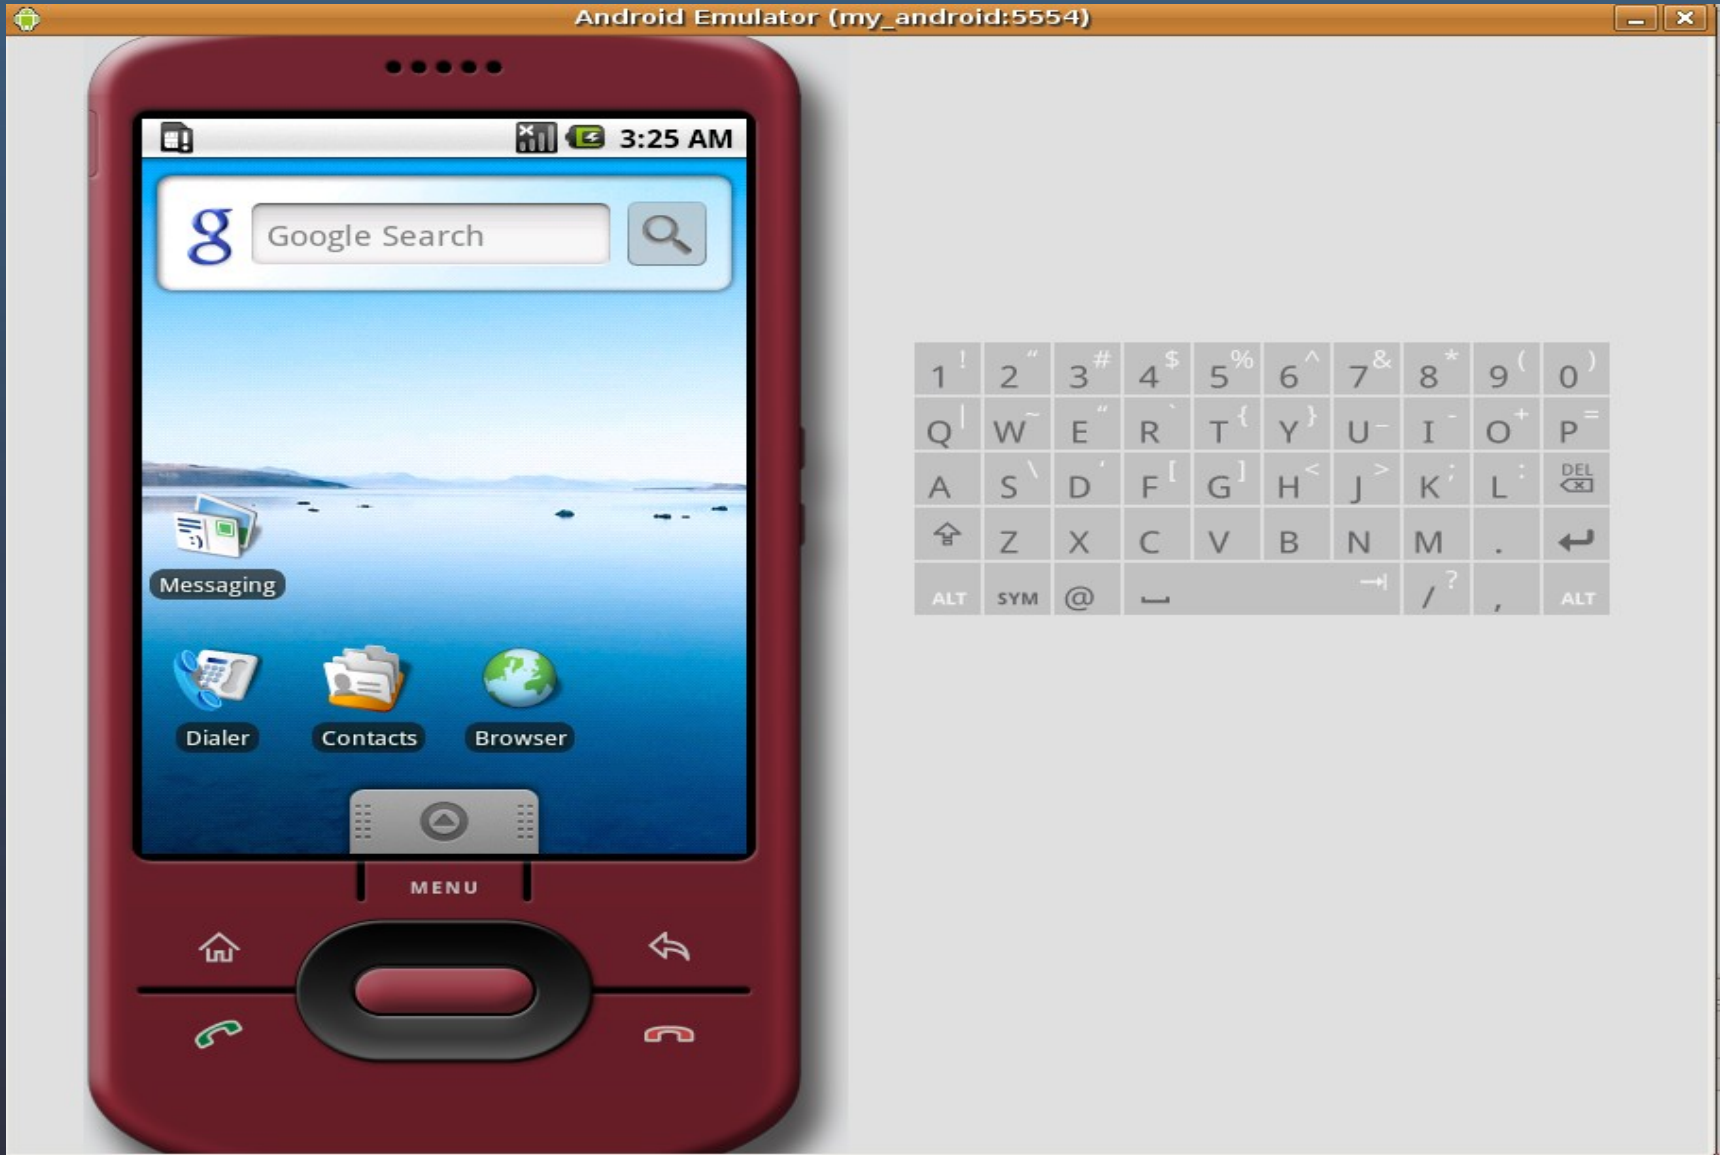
Android Emulator (my_android:5554)

3:25 AM

Google Search

Messaging

Dialer Contacts Browser

MENU

| 1 ! | 2 " | 3 # | 4 $ | 5 % | 6 ^ | 7 & | 8 * | 9 ( | 0 ) |
|---|---|---|---|---|---|---|---|---|---|
| Q \| | W ~ | E " | R ` | T { | Y } | U - | I - | O + | P = |
| A | S \ | D ' | F [ | G ] | H < | J > | K ; | L : | DEL |
| | Z | X | C | V | B | N | M | . | |
| ALT | SYM | @ | | | | | / ? | , | ALT |